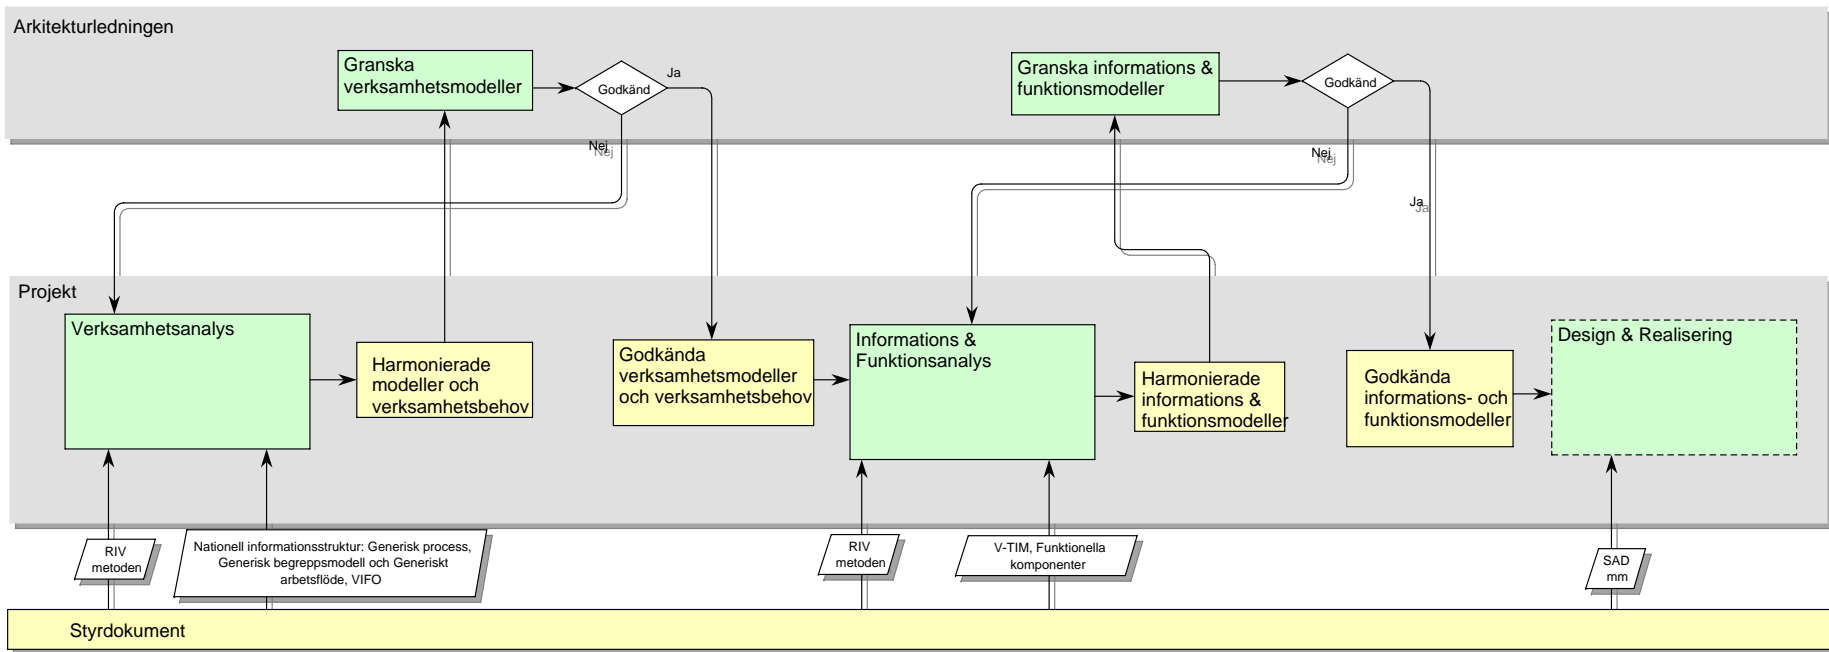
Arkitekturledningen

Granska verksamhetsmodeller

Godkänd

Ja

Nej

Granska informations & funktionsmodeller

Godkänd

Nej

Ja

Projekt

Verksamhetsanalys

Harmonierade modeller och verksamhetsbehov

Godkända verksamhetsmodeller och verksamhetsbehov

Informations & Funktionsanalys

Harmonierade informations & funktionsmodeller

Godkända informations- och funktionsmodeller

Design & Realisering

RIV metoden

Nationell informationsstruktur: Generisk process, Generisk begreppsmodell och Generiskt arbetsflöde, VIFO

RIV metoden

V-TIM, Funktionella komponenter

SAD mm

Styrdokument